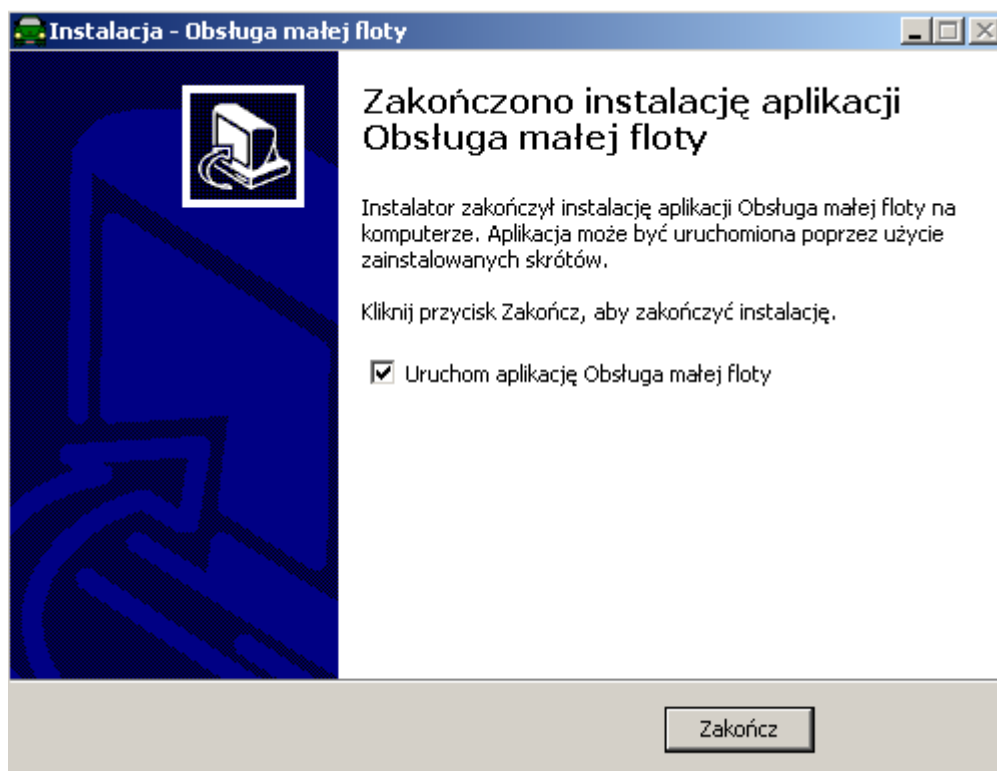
Instalacja - Obsługa małej floty

Zakończono instalację aplikacji Obsługa małej floty

Instalator zakończył instalację aplikacji Obsługa małej floty na komputerze. Aplikacja może być uruchomiona poprzez użycie zainstalowanych skrótów.

Kliknij przycisk Zakończ, aby zakończyć instalację.

☑ Uruchom aplikację Obsługa małej floty

Zakończ